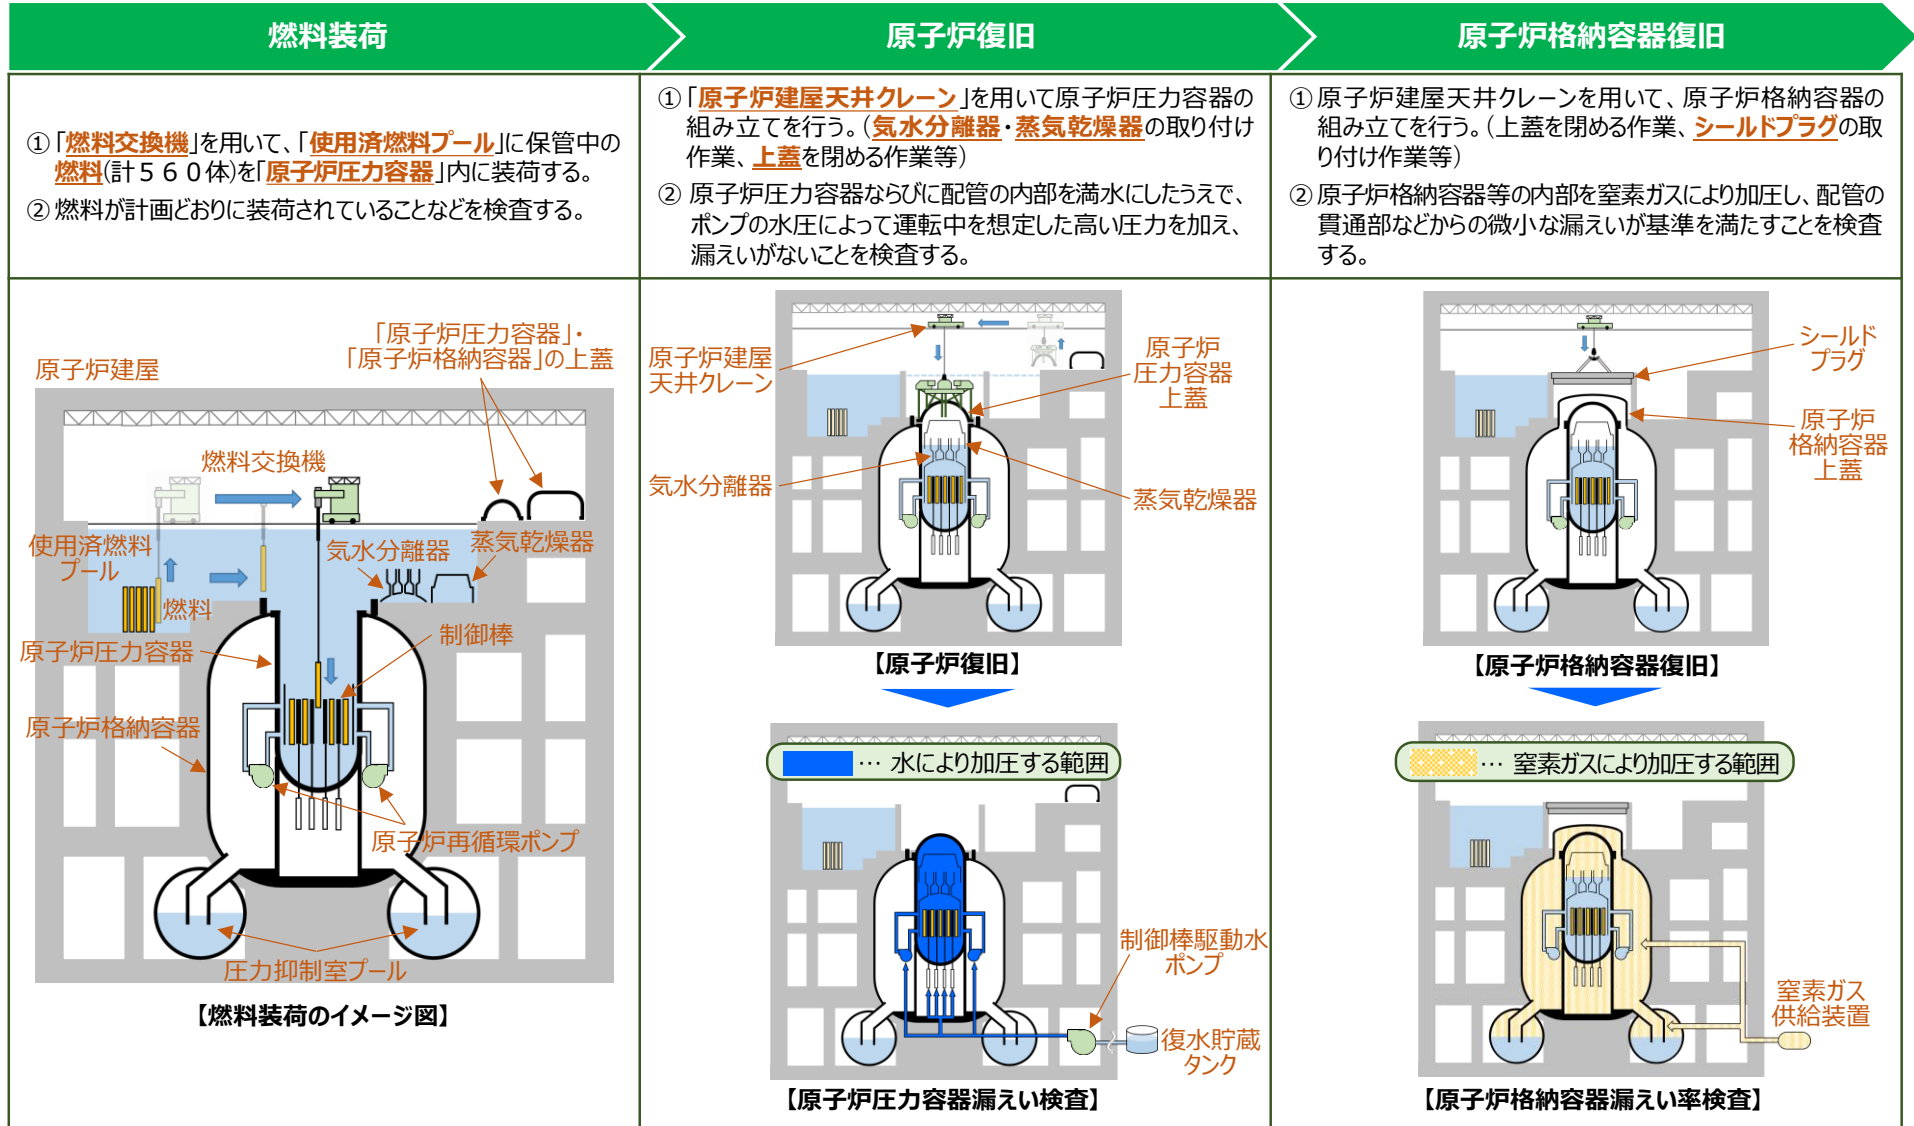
燃料装荷

原子炉復旧

原子炉格納容器復旧

①「燃料交換機」を用いて、「使用済燃料プール」に保管中の燃料(計５６０体)を「原子炉圧力容器」内に装荷する。
② 燃料が計画どおりに装荷されていることなどを検査する。

①「原子炉建屋天井クレーン」を用いて原子炉圧力容器の組み立てを行う。(気水分離器・蒸気乾燥器の取り付け作業、上蓋を閉める作業等)
② 原子炉圧力容器ならびに配管の内部を満水にしたうえで、ポンプの水圧によって運転中を想定した高い圧力を加え、漏えいがないことを検査する。

① 原子炉建屋天井クレーンを用いて、原子炉格納容器の組み立てを行う。(上蓋を閉める作業、シールドプラグの取り付け作業等)
② 原子炉格納容器等の内部を窒素ガスにより加圧し、配管の貫通部などからの微小な漏えいが基準を満たすことを検査する。

原子炉建屋
「原子炉圧力容器」・「原子炉格納容器」の上蓋
燃料交換機
使用済燃料プール
気水分離器
蒸気乾燥器
燃料
制御棒
原子炉圧力容器
原子炉格納容器
原子炉再循環ポンプ
圧力抑制室プール
【燃料装荷のイメージ図】

原子炉建屋天井クレーン
原子炉圧力容器上蓋
気水分離器
蒸気乾燥器
【原子炉復旧】
… 水により加圧する範囲
制御棒駆動水ポンプ
復水貯蔵タンク
【原子炉圧力容器漏えい検査】

シールドプラグ
原子炉格納容器上蓋
【原子炉格納容器復旧】
… 窒素ガスにより加圧する範囲
窒素ガス供給装置
【原子炉格納容器漏えい率検査】